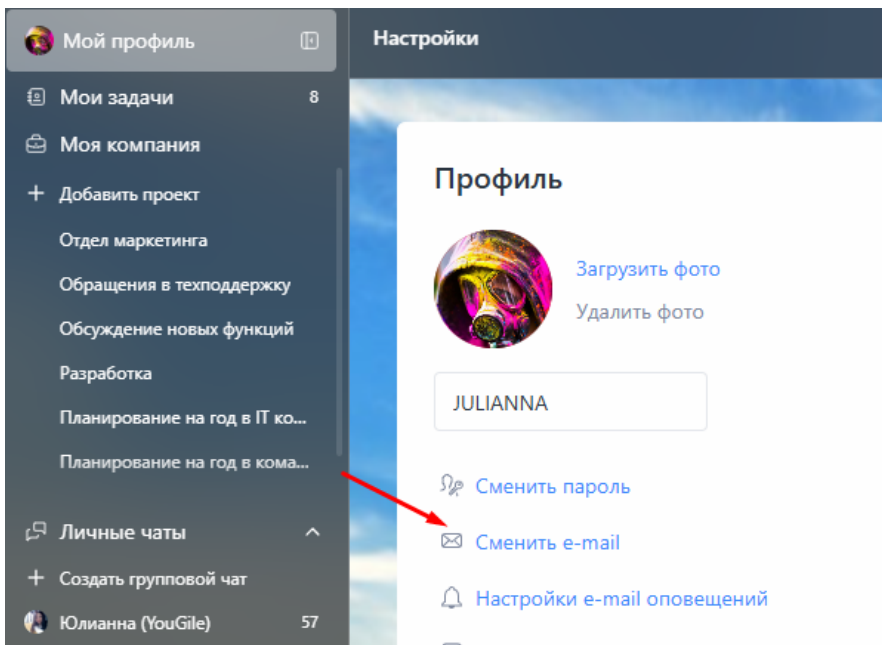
Мой профиль

Мои задачи 8

Моя компания

+ Добавить проект

Отдел маркетинга

Обращения в техподдержку

Обсуждение новых функций

Разработка

Планирование на год в IT ко...

Планирование на год в кома...

Личные чаты

+ Создать групповой чат

Юлианна (YouGile) 57

Настройки

Профиль

Загрузить фото

Удалить фото

JULIANNA

Сменить пароль

Сменить e-mail

Настройки e-mail оповещений